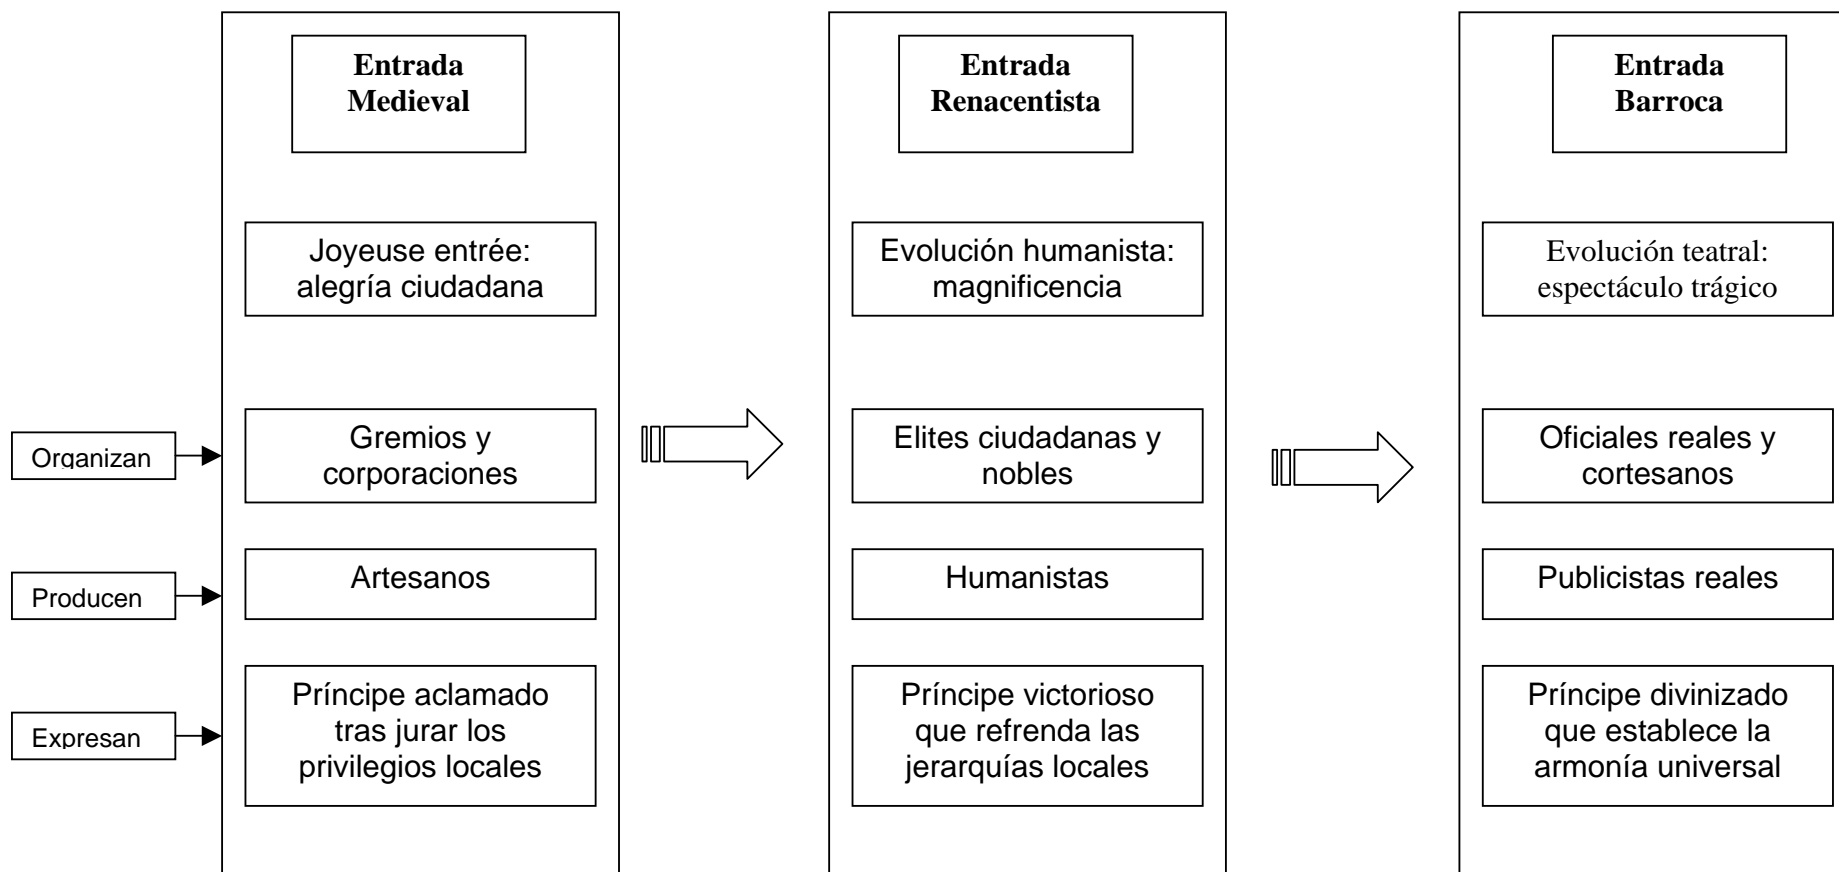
Entrada Medieval

Joyeuse entrée: alegría ciudadana

Organizan

Gremios y corporaciones

Producen

Artesanos

Expresan

Príncipe aclamado tras jurar los privilegios locales

Entrada Renacentista

Evolución humanista: magnificencia

Elites ciudadanas y nobles

Humanistas

Príncipe victorioso que refrenda las jerarquías locales

Entrada Barroca

Evolución teatral: espectáculo trágico

Oficiales reales y cortesanos

Publicistas reales

Príncipe divinizado que establece la armonía universal